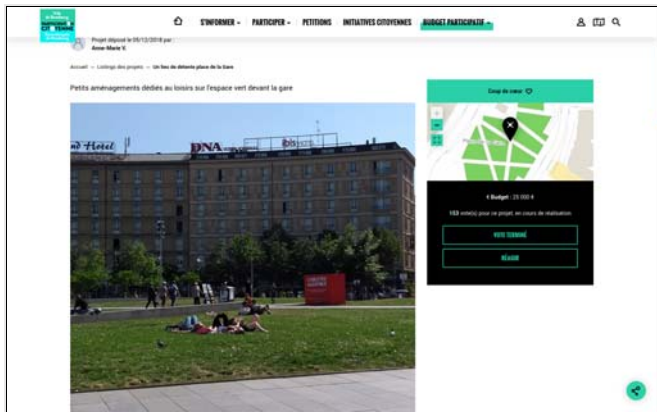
S'INFORMER PARTICIPER PETITIONS INITIATIVES CITOYENNES BUDGET PARTICIPATIF

Projet déposé le 05/12/2018 par
Anne-Marie V.

Accueil > Listings des projets > Un lieu de détente place de la Gare

Petits aménagements dédiés au loisirs sur l'espace vert devant la gare

Coup de cœur

€ Budget : 25 000 €

153 vote(s) pour ce projet, en cours de réalisation

VOTE TERMINÉ

RÉAGIR

nd Hotel DNA ibis